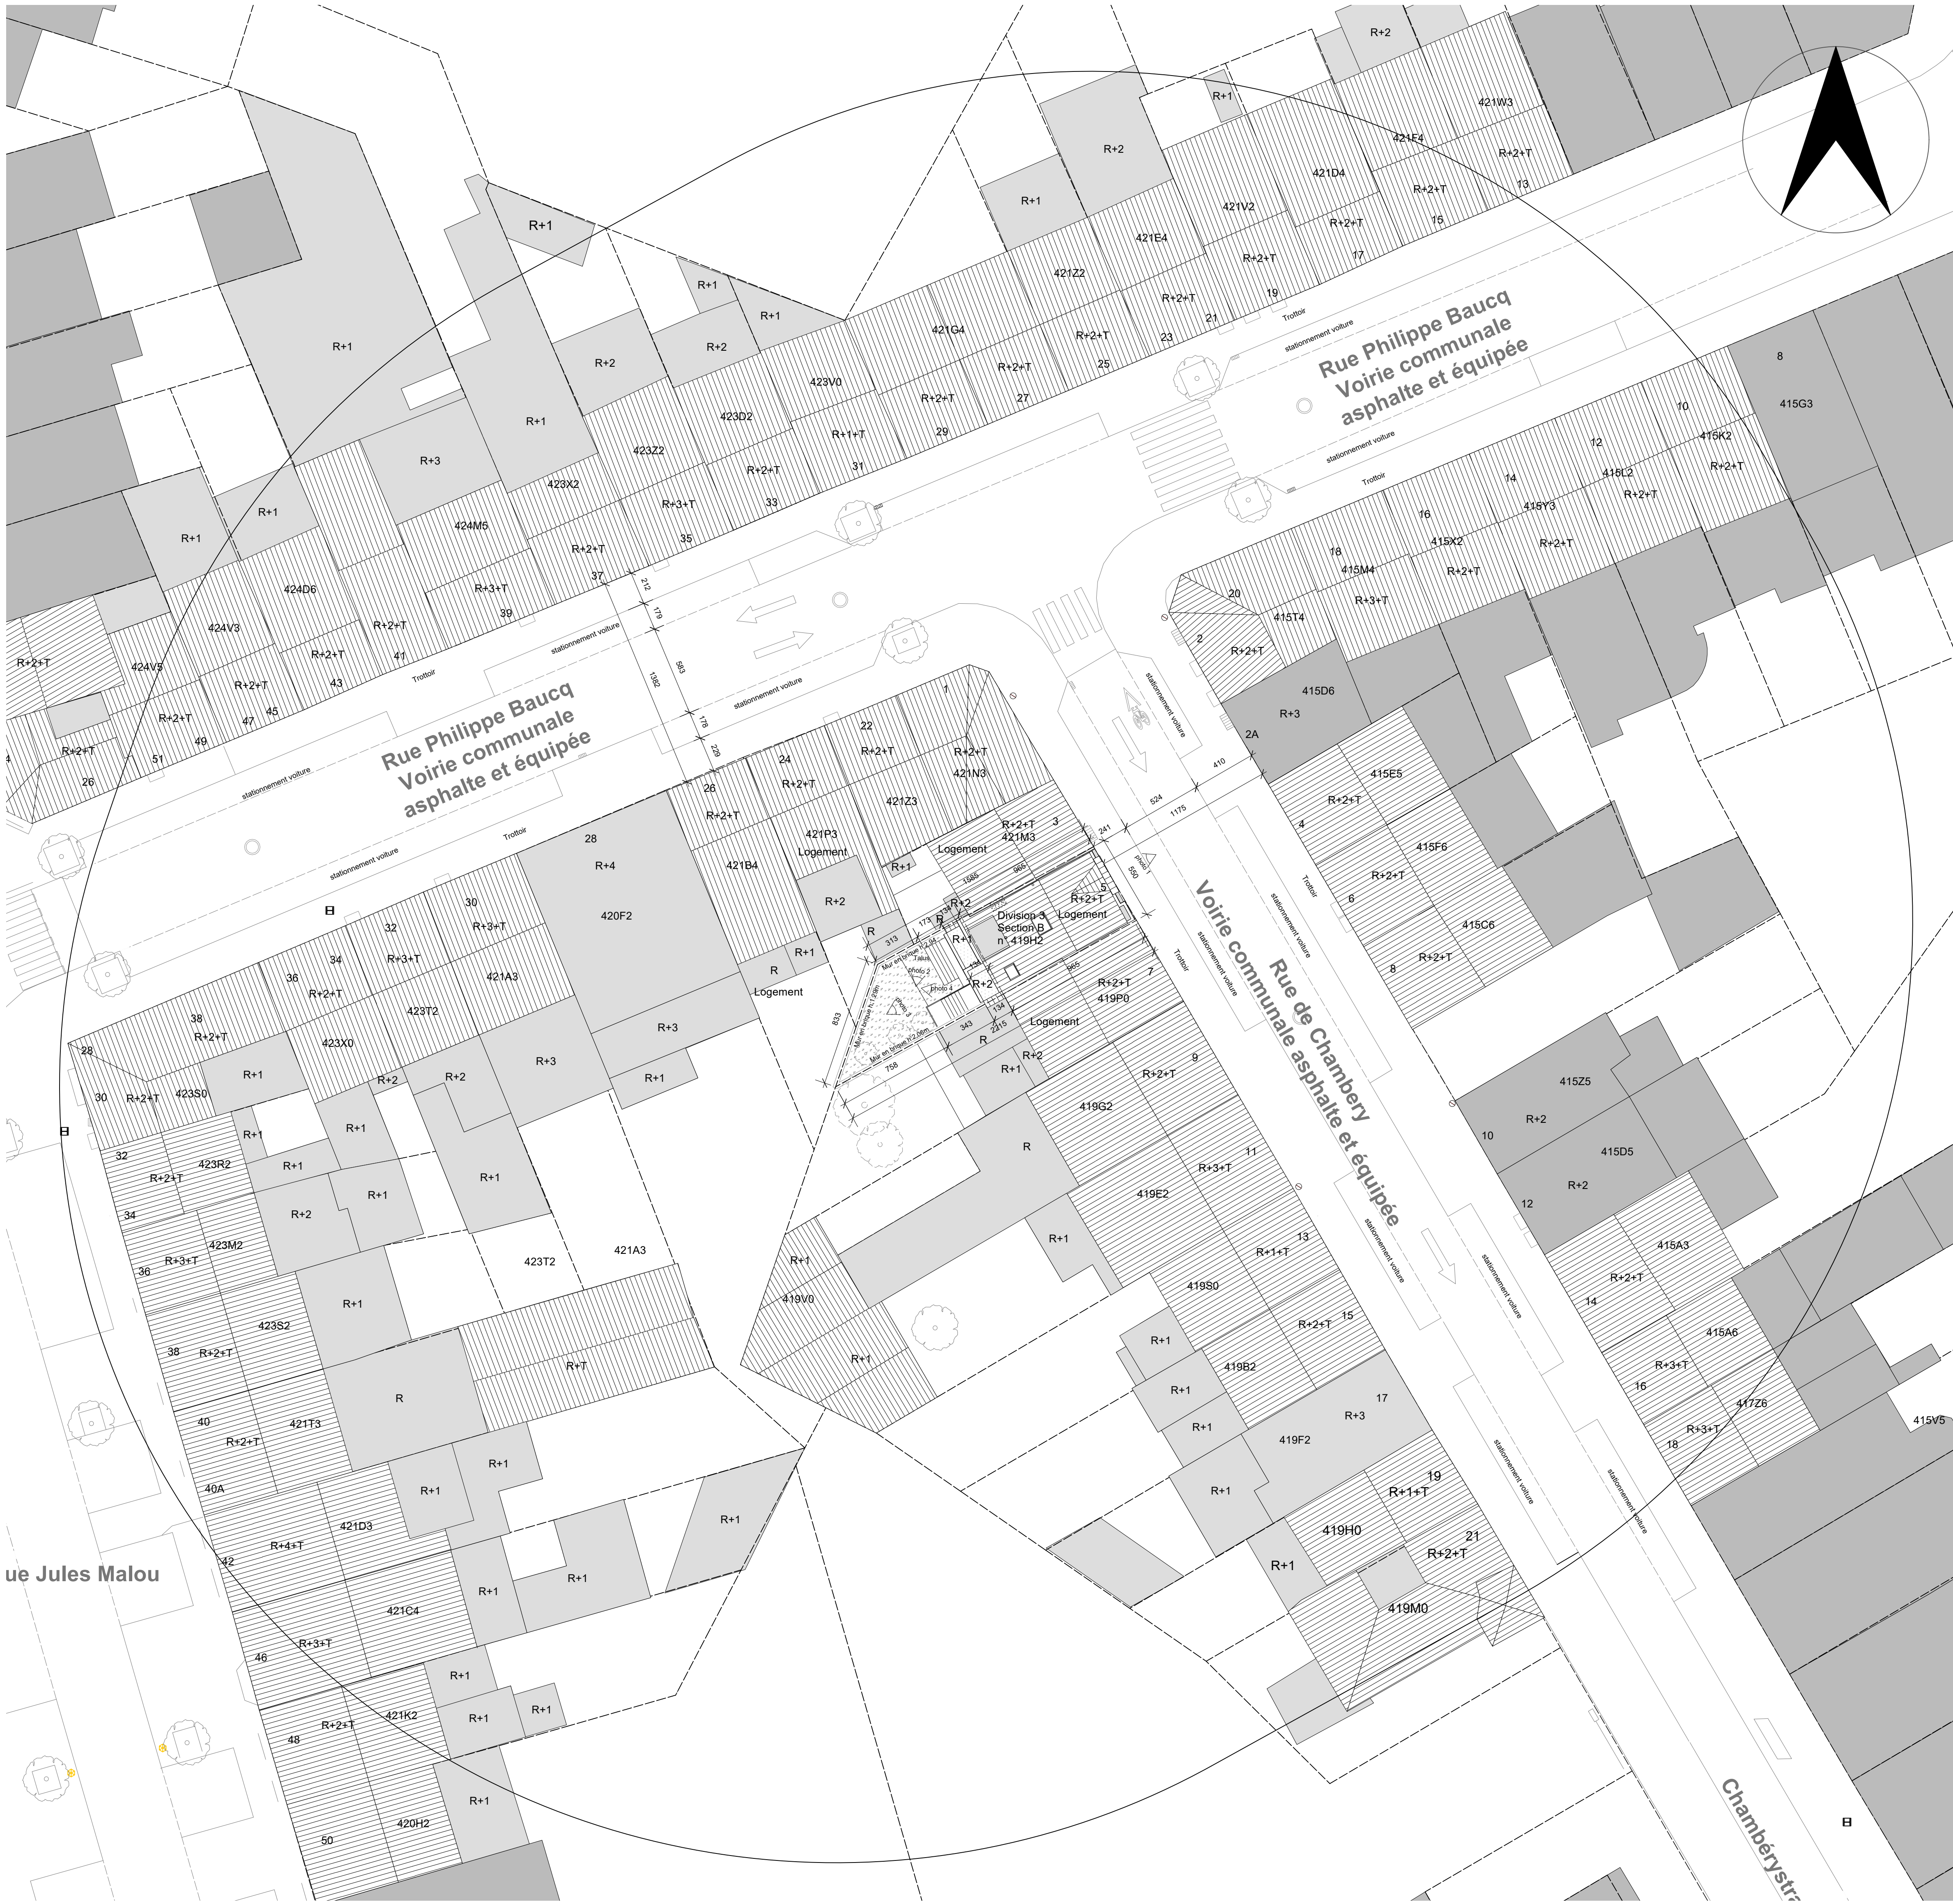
R+2
R+1
421W3
421F4
R+2+T
13
R+2
421D4
R+2+T
15
R+1
421V2
R+2+T
17
R+1
421E4
R+2+T
19
421Z2
R+2+T
21
R+1
421G4
R+2+T
23
R+1
R+1
R+2+T
25
R+2
R+2
423V0
R+2+T
27
423D2
R+2+T
29
423Z2
R+1+T
31
R+1
R+3
423X2
R+2+T
33
R+3+T
35
424M5
R+2+T
37
R+1
R+1
424D6
R+3+T
39
424V3
R+2+T
41
R+2+T
43
R+2+T
424V5
R+2+T
45
47
R+2+T
49
51
R+2+T
26
Trottoir
stationnement voiture
stationnement voiture
stationnement voiture
Rue Philippe Baucq
Voirie communale
asphalte et équipée
Rue Philippe Baucq
Voirie communale
asphalte et équipée
stationnement voiture
stationnement voiture
Trottoir
Trottoir
212
179
583
1392
178
229
8
415G3
10
415K2
12
415L2
R+2+T
14
R+2+T
415Y3
16
415X2
R+2+T
18
415M4
R+2+T
R+3+T
20
415T4
2
R+2+T
415D6
R+3
2A
410
415E5
R+2+T
4
415F6
R+2+T
6
415C6
R+2+T
8
1
22
R+2+T
R+2+T
421N3
24
R+2+T
421Z3
26
R+2+T
421P3
Logement
R+2+T
421M3
3
Logement
28
R+4
420F2
421B4
R+1
R+2
R+2
5
R+2+T
Logement
Division 3
Section B
n° 419H2
R
R+1
R+1
R
Logement
R+2
R+2+T
419P0
7
Logement
R
R+2
R+1
R+3
R+1
313
173
833
758
343
2315
134
241
524
1175
550
1585
965
965
photo 1
photo 2
photo 3
photo 4
Trottoir
stationnement voiture
stationnement voiture
Rue de Chambery
Voirie communale asphalte et équipée
Trottoir
stationnement voiture
30
R+3+T
32
34
R+3+T
36
R+2+T
421A3
423T2
38
R+2+T
423X0
28
30
R+2+T
423S0
R+1
R+2
R+2
R+3
R+1
R+1
R+1
32
R+2+T
423R2
R+1
R+1
R+1
34
R+2
423M2
36
R+3+T
R+1
423T2
421A3
R+1
423S2
38
R+2+T
R
R+T
40
R+2+T
421T3
40A
R+1
R+1
421D3
R+4+T
42
R+1
R+1
421C4
R+3+T
46
R+1
421K2
R+2+T
48
R+1
R+1
R+1
420H2
50
ue Jules Malou
R+1
419V0
R+1
R
9
R+2+T
419G2
11
R+3+T
419E2
R+1
13
R+1+T
419S0
15
R+2+T
R+1
R+1
419B2
R+1
17
R+3
419F2
R+1
19
R+1+T
419H0
R+1
21
R+2+T
419M0
R+1
415Z5
R+2
10
415D5
12
R+2
415A3
R+2+T
14
415A6
R+3+T
16
417Z6
R+3+T
18
415V5
stationnement voiture
stationnement voiture
stationnement voiture
stationnement voiture
Chambérystra